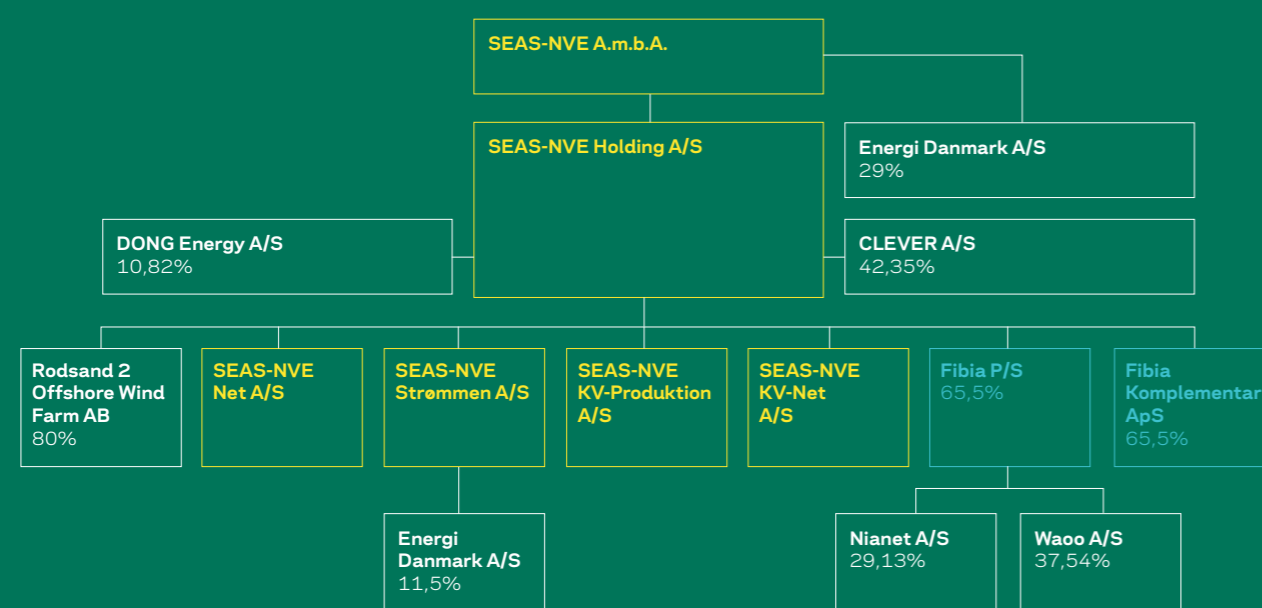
SEAS-NVE A.m.b.A.

SEAS-NVE Holding A/S

Energi Danmark A/S
29%

DONG Energy A/S
10,82%

CLEVER A/S
42,35%

Rodsand 2 Offshore Wind Farm AB
80%

SEAS-NVE Net A/S

SEAS-NVE Strømmen A/S

SEAS-NVE KV-Produktion A/S

SEAS-NVE KV-Net A/S

Fibia P/S
65,5%

Fibia Komplementar ApS
65,5%

Energi Danmark A/S
11,5%

Nianet A/S
29,13%

Waoo A/S
37,54%